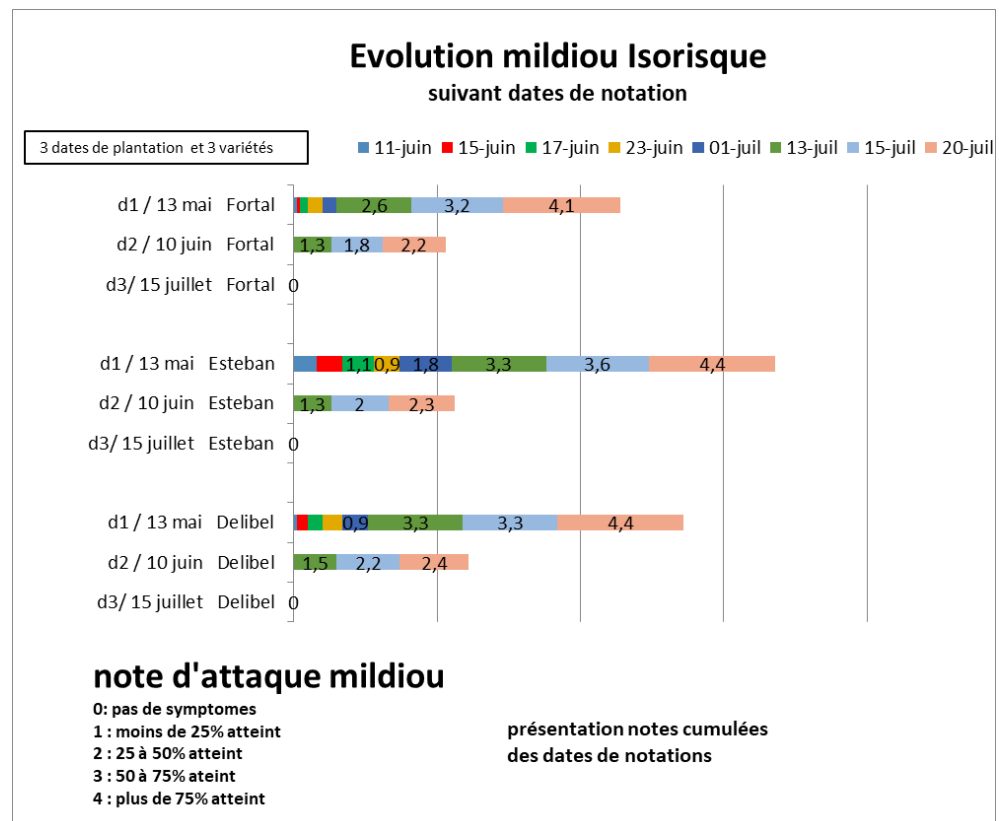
Evolution mildiou Isorisque
suivant dates de notation

3 dates de plantation et 3 variétés

11-juin 15-juin 17-juin 23-juin 01-juil 13-juil 15-juil 20-juil

d1 / 13 mai Fortal 2,6 3,2 4,1
d2 / 10 juin Fortal 1,3 1,8 2,2
d3/ 15 juillet Fortal 0

d1 / 13 mai Esteban 1,1 0,9 1,8 3,3 3,6 4,4
d2 / 10 juin Esteban 1,3 2 2,3
d3/ 15 juillet Esteban 0

d1 / 13 mai Delibel 0,9 3,3 3,3 4,4
d2 / 10 juin Delibel 1,5 2,2 2,4
d3/ 15 juillet Delibel 0

note d'attaque mildiou
0: pas de symptomes
1 : moins de 25% atteint
2 : 25 à 50% atteint
3 : 50 à 75% ateint
4 : plus de 75% atteint

présentation notes cumulées des dates de notations